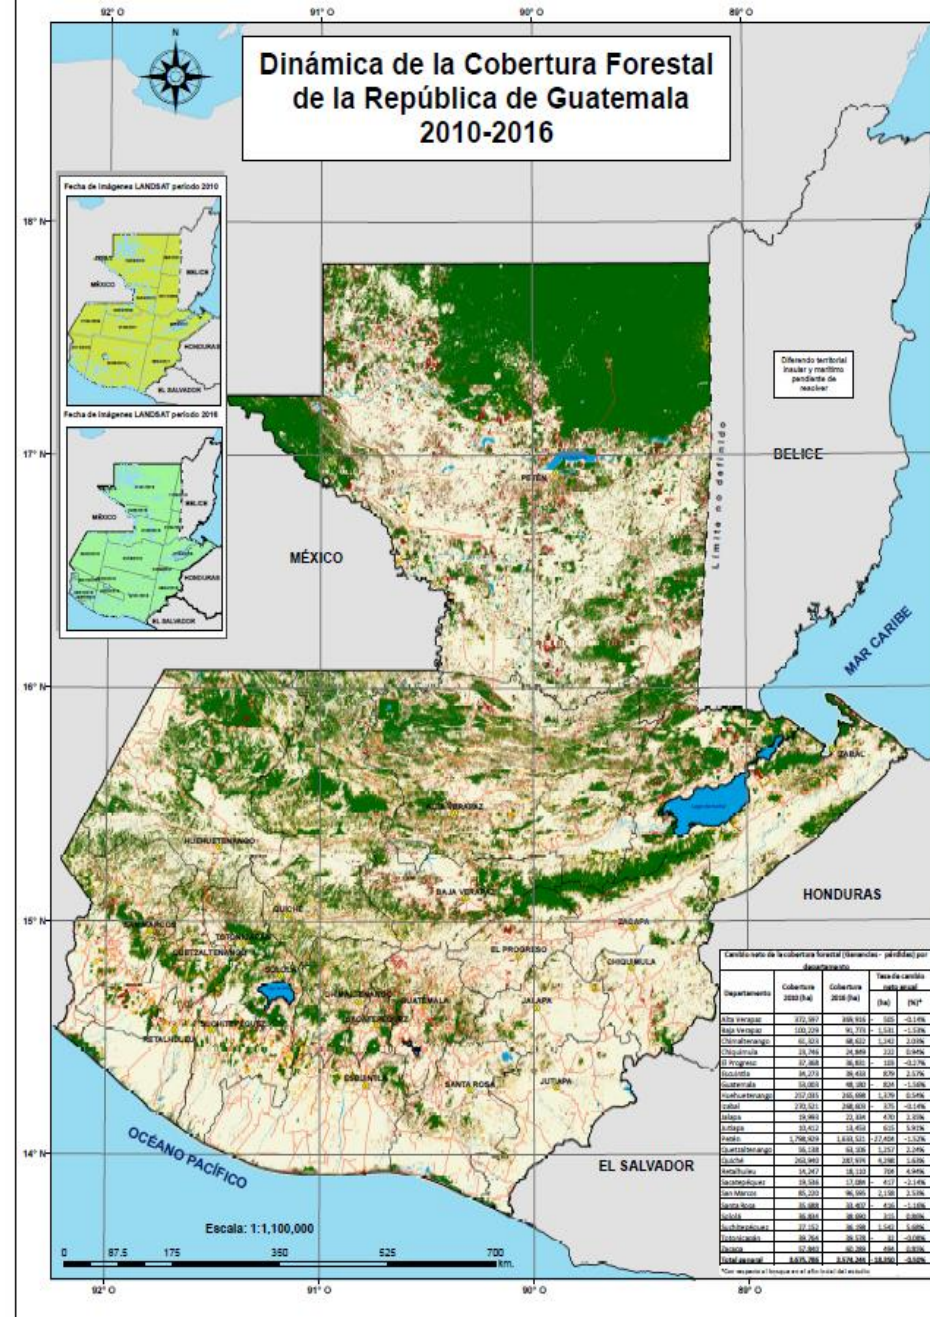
92° O 91° O 90° O 89° O

N

Dinámica de la Cobertura Forestal de la República de Guatemala 2010-2016

Fecha de imágenes LANDSAT periodo 2010

PETÉN
MÉXICO
BELICE
HONDURAS
EL SALVADOR

Fecha de imágenes LANDSAT periodo 2016

BELICE
MÉXICO
HONDURAS
EL SALVADOR

18° N
17° N
16° N
15° N
14° N

Diferendo territorial insular y marítimo pendiente de resolver

Límite no definido

BELICE

PETÉN

MÉXICO

MAR CARIBE

IZABAL

ALTA VERAPAZ

HUEHUETENANGO

BAJA VERAPAZ

HONDURAS

QUICHÉ

ZACAPA

SAN MARCOS

TOTONICAPÁN

QUETZALTENANGO

EL PROGRESO

SOLOLÁ

CHIQUIMULA

CHIMALTENANGO

GUATEMALA

JALAPA

SUCHITEPÉQUEZ

SACATEPÉQUEZ

RETALHULEU

ESCUINTLA

SANTA ROSA

JUTIAPA

OCÉANO PACÍFICO

EL SALVADOR

Escala: 1:1,100,000

0 87.5 175 350 525 700 km.

Cambio neto de la cobertura forestal (Ganancias - pérdidas) por departamento

| Departamento | Cobertura 2010 (ha) | Cobertura 2016 (ha) | Tasa de cambio neto anual (ha) | (%)* |
|---|---|---|---|---|
| Alta Verapaz | 372,987 | 369,916 | - 505 | -0.14% |
| Baja Verapaz | 100,229 | 91,773 | - 1,531 | -1.53% |
| Chimaltenango | 61,323 | 68,622 | 1,242 | 2.03% |
| Chiquimula | 23,746 | 24,849 | 222 | 0.94% |
| El Progreso | 37,368 | 36,831 | - 103 | -0.27% |
| Escuintla | 34,278 | 39,433 | 879 | 2.57% |
| Guatemala | 53,003 | 48,180 | - 824 | -1.56% |
| Huehuetenango | 257,035 | 265,098 | 1,379 | 0.54% |
| Izabal | 270,521 | 268,609 | - 375 | -0.14% |
| Jalapa | 19,993 | 22,334 | 470 | 2.35% |
| Jutiapa | 10,412 | 13,453 | 615 | 5.91% |
| Petén | 1,798,929 | 1,633,521 | - 27,404 | -1.52% |
| Quetzaltenango | 56,138 | 63,106 | 1,257 | 2.24% |
| Quiché | 262,940 | 287,974 | 4,268 | 1.62% |
| Retalhuleu | 14,247 | 18,110 | 704 | 4.94% |
| Sacatepéquez | 19,536 | 17,086 | - 417 | -2.14% |
| San Marcos | 85,220 | 96,995 | 2,158 | 2.53% |
| Santa Rosa | 35,688 | 33,407 | - 416 | -1.16% |
| Sololá | 36,834 | 38,850 | 333 | 0.90% |
| Suchitepéquez | 27,152 | 36,398 | 1,542 | 5.68% |
| Totonicapán | 39,764 | 39,578 | - 32 | -0.08% |
| Zacapa | 57,962 | 60,289 | 494 | 0.85% |
| Total general | 3,675,786 | 3,574,246 | - 18,950 | -0.52% |

*Con respecto al bosque en el año inicial del estudio

92° O 91° O 90° O 89° O